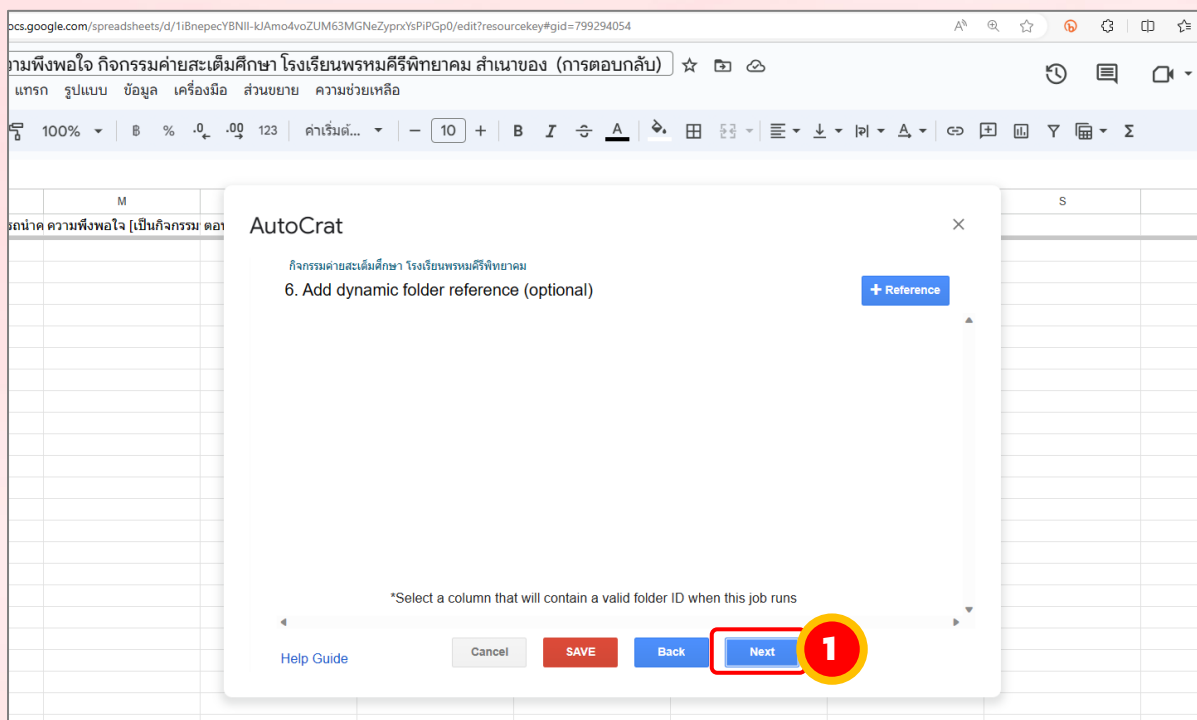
ocs.google.com/spreadsheets/d/1iBnepecYBNIl-kJAmo4voZUM63MGNeZyprxYsPiPGp0/edit?resourcekey#gid=799294054

วามพึงพอใจ กิจกรรมค่ายสะเต็มศึกษา โรงเรียนพรหมคีรีพิทยาคม สำเนาของ (การตอบกลับ)

แทรก รูปแบบ ข้อมูล เครื่องมือ ส่วนขยาย ความช่วยเหลือ

100% ฿ % .0 .00 123 ค่าเริ่มต์... 10 B I

M S

รถน่าค ความพึงพอใจ [เป็นกิจกรรม ตอ

AutoCrat

กิจกรรมค่ายสะเต็มศึกษา โรงเรียนพรหมคีรีพิทยาคม

6. Add dynamic folder reference (optional)

+ Reference

*Select a column that will contain a valid folder ID when this job runs

Help Guide

Cancel

SAVE

Back

Next

1